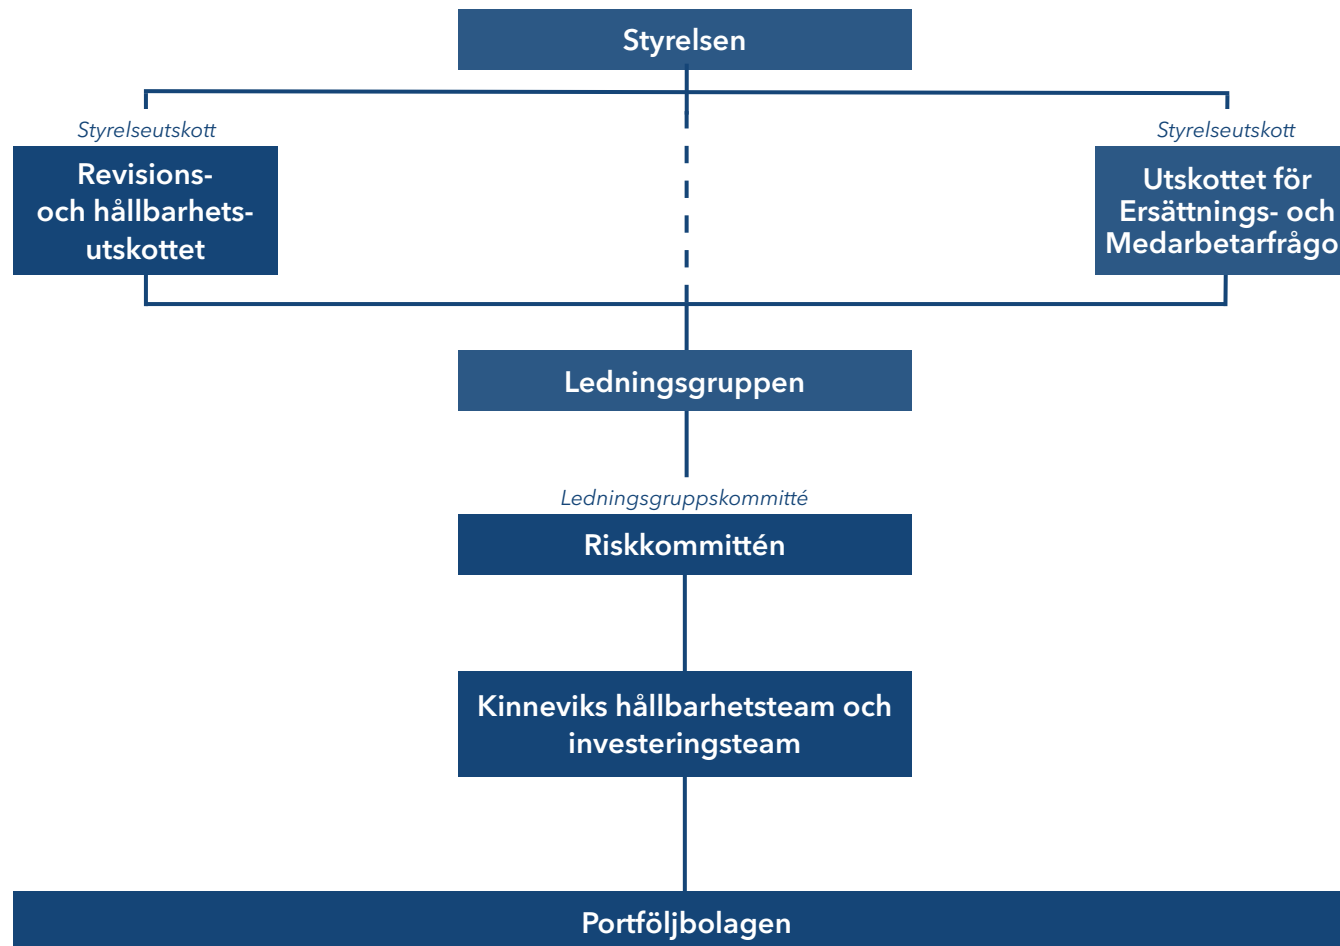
Styrelsen

Styrelseutskott

Revisions- och hållbarhetsutskottet

Styrelseutskott

Utskottet för Ersättnings- och Medarbetarfrågo

Ledningsgruppen

Ledningsgruppskommitté

Riskkommittén

Kinneviks hållbarhetsteam och investeringsteam

Portföljbolagen